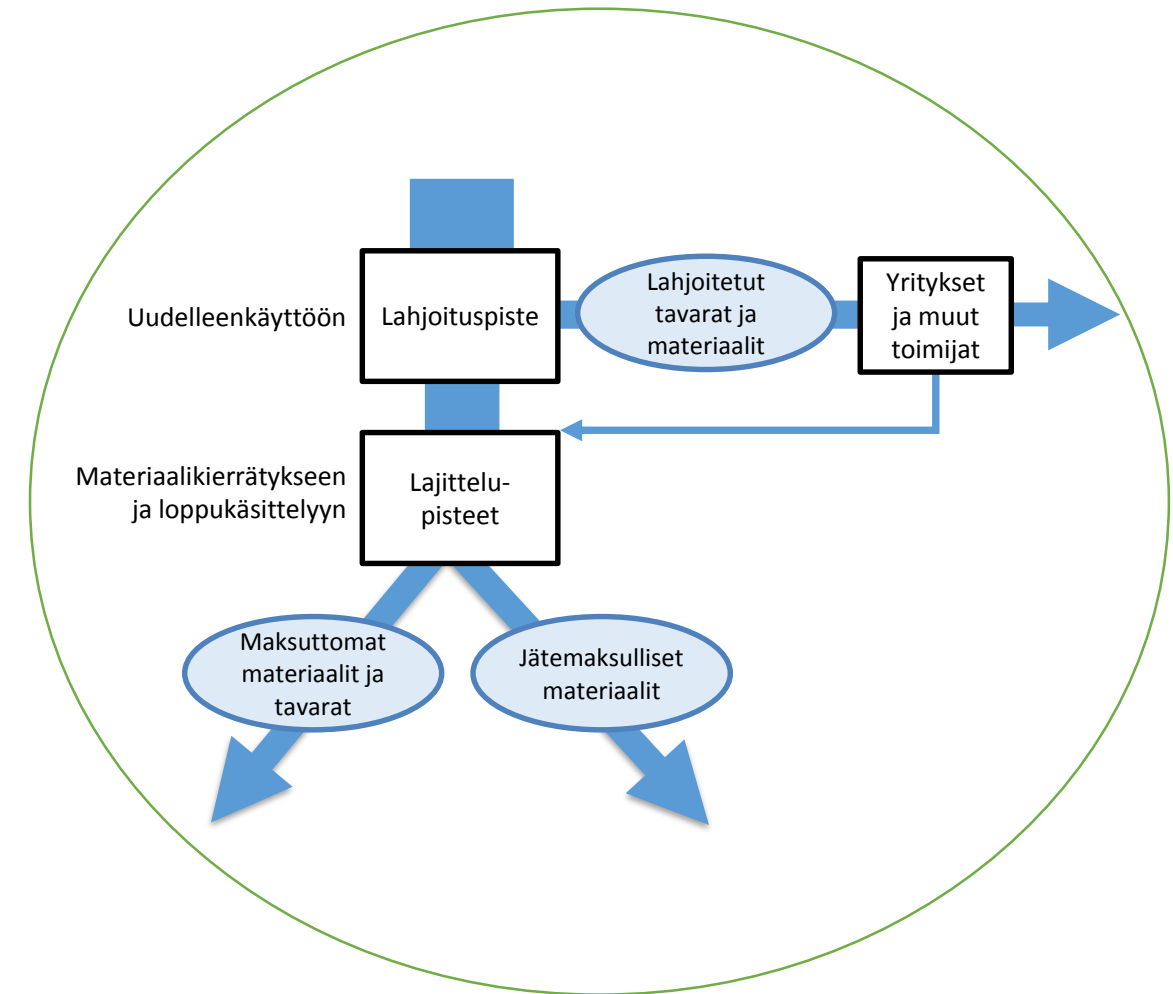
Uudelleenkäyttöön

Lahjoituspiste

Lahjoitetut tavarat ja materiaalit

Yritykset ja muut toimijat

Materiaalikierrätykseen ja loppukäsittelyyn

Lajittelupisteet

Maksuttomat materiaalit ja tavarat

Jätemaksulliset materiaalit